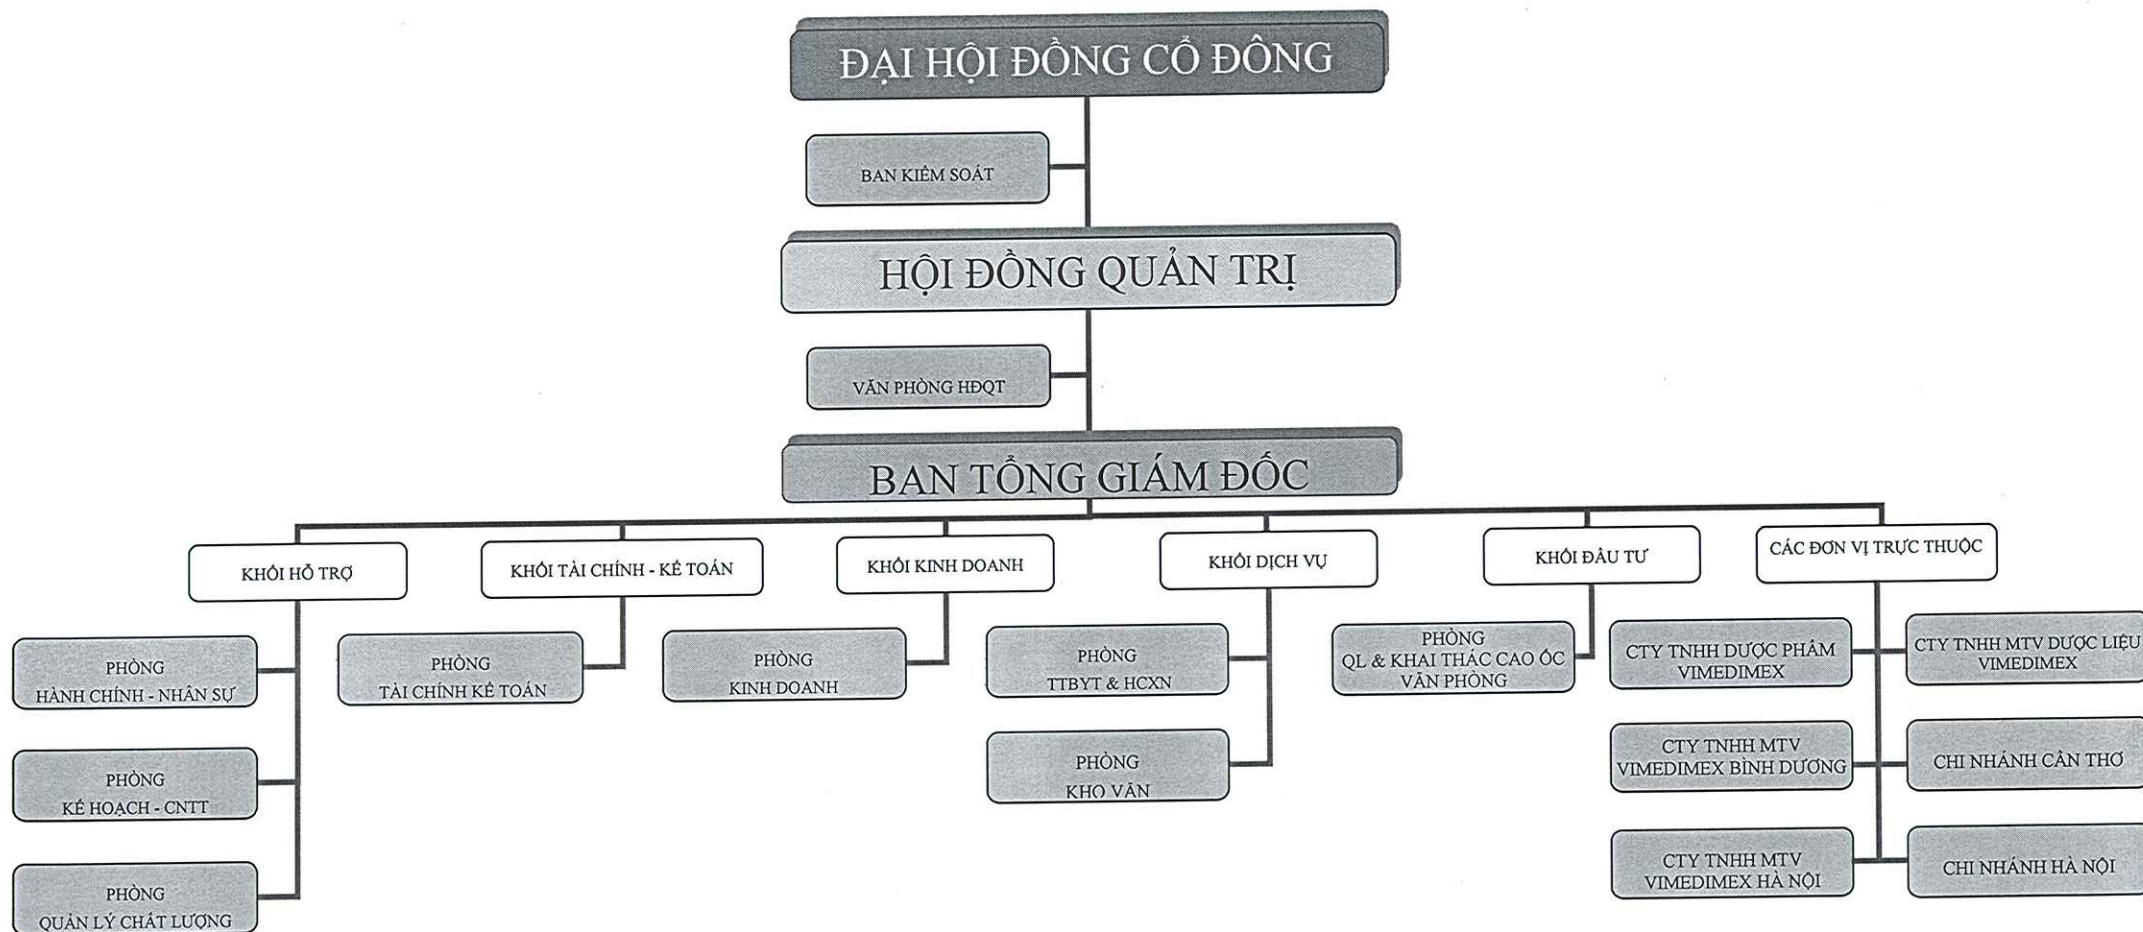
ĐẠI HỘI ĐỒNG CỔ ĐÔNG

BAN KIỂM SOÁT

HỘI ĐỒNG QUẢN TRỊ

VĂN PHÒNG HĐQT

BAN TỔNG GIÁM ĐỐC

KHỐI HỖ TRỢ

PHÒNG HÀNH CHÍNH - NHÂN SỰ

PHÒNG KẾ HOẠCH - CNTT

PHÒNG QUẢN LÝ CHẤT LƯỢNG

KHỐI TÀI CHÍNH - KẾ TOÁN

PHÒNG TÀI CHÍNH KẾ TOÁN

KHỐI KINH DOANH

PHÒNG KINH DOANH

KHỐI DỊCH VỤ

PHÒNG TTBYT & HCXN

PHÒNG KHO VẬN

KHỐI ĐẦU TƯ

PHÒNG QL & KHAI THÁC CAO ỐC VĂN PHÒNG

CÁC ĐƠN VỊ TRỰC THUỘC

CTY TNHH DƯỢC PHẨM VIMEDIMEX

CTY TNHH MTV DƯỢC LIỆU VIMEDIMEX

CTY TNHH MTV VIMEDIMEX BÌNH DƯƠNG

CHI NHÁNH CẦN THƠ

CTY TNHH MTV VIMEDIMEX HÀ NỘI

CHI NHÁNH HÀ NỘI